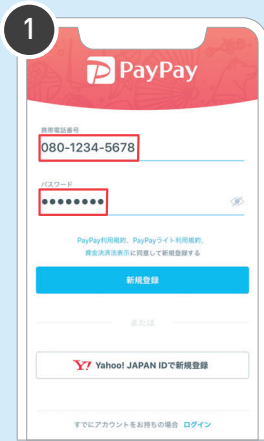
1

PayPay

携帯電話番号
080-1234-5678

パスワード
••••••••

PayPay利用規約、PayPayライト利用規約、資金決済法表示に同意して新規登録する

新規登録

または

Y! Yahoo! JAPAN IDで新規登録

すでにアカウントをお持ちの場合 ログイン